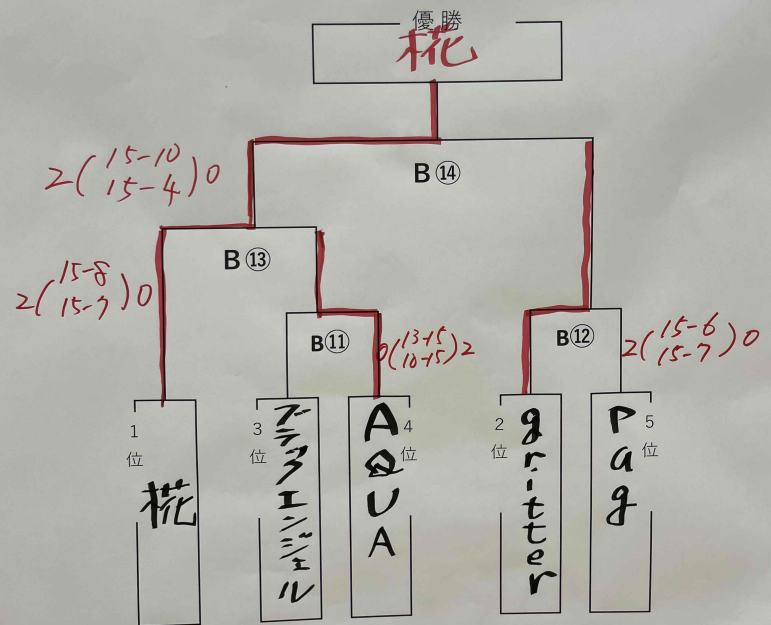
優勝
椛

$2\left(\begin{matrix}15-10\\15-4\end{matrix}\right)0$

B⑭

$2\left(\begin{matrix}15-8\\15-7\end{matrix}\right)0$

B⑬

B⑪

$0\left(\begin{matrix}13-15\\10-15\end{matrix}\right)2$

B⑫

$2\left(\begin{matrix}15-6\\15-7\end{matrix}\right)0$

1位
椛

3位
ブーケアンジェル

4位
AQUA

2位
gritter

5位
Pag